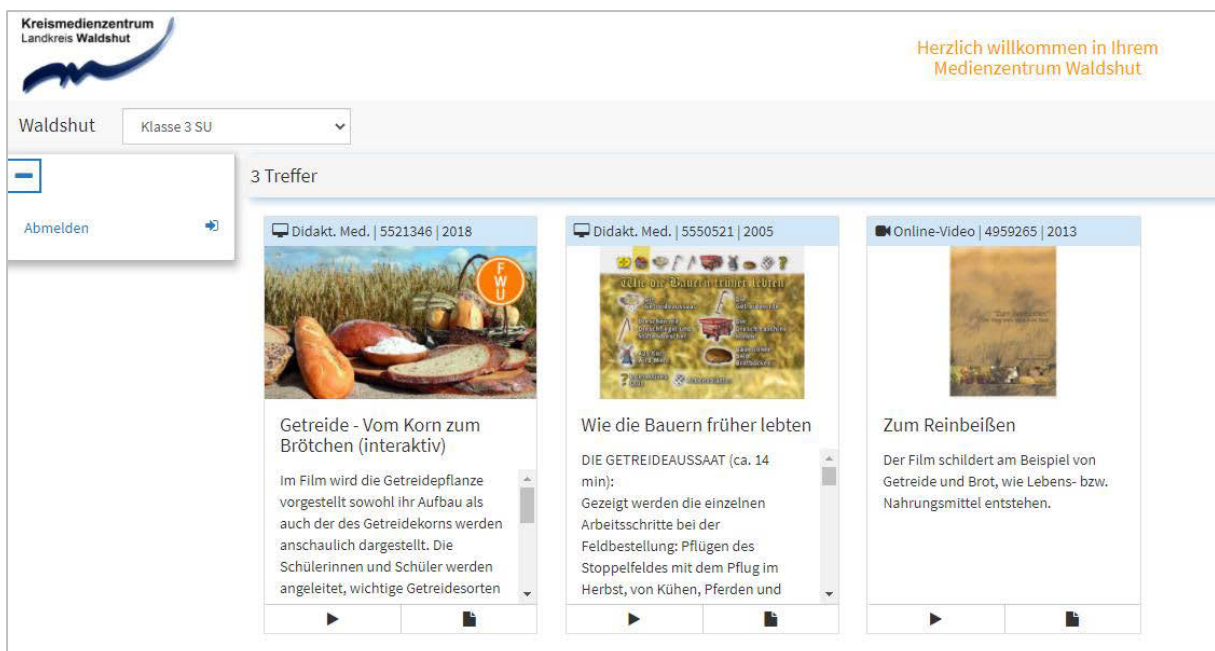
Kreismedienzentrum
Landkreis Waldshut

Herzlich willkommen in Ihrem Medienzentrum Waldshut

Waldshut

Klasse 3 SU

3 Treffer

Abmelden

Didakt. Med. | 5521346 | 2018

FWU

Getreide - Vom Korn zum Brötchen (interaktiv)

Im Film wird die Getreidepflanze vorgestellt sowohl ihr Aufbau als auch der des Getreidekorns werden anschaulich dargestellt. Die Schülerinnen und Schüler werden angeleitet, wichtige Getreidesorten

Didakt. Med. | 5550521 | 2005

Wie die Bauern früher lebten

Wie die Bauern früher lebten

DIE GETREIDEAUSSAAT (ca. 14 min):
Gezeigt werden die einzelnen Arbeitsschritte bei der Feldbestellung: Pflügen des Stoppelfeldes mit dem Pflug im Herbst, von Kühen, Pferden und

Online-Video | 4959265 | 2013

Zum Reinbeißen

Der Film schildert am Beispiel von Getreide und Brot, wie Lebens- bzw. Nahrungsmittel entstehen.